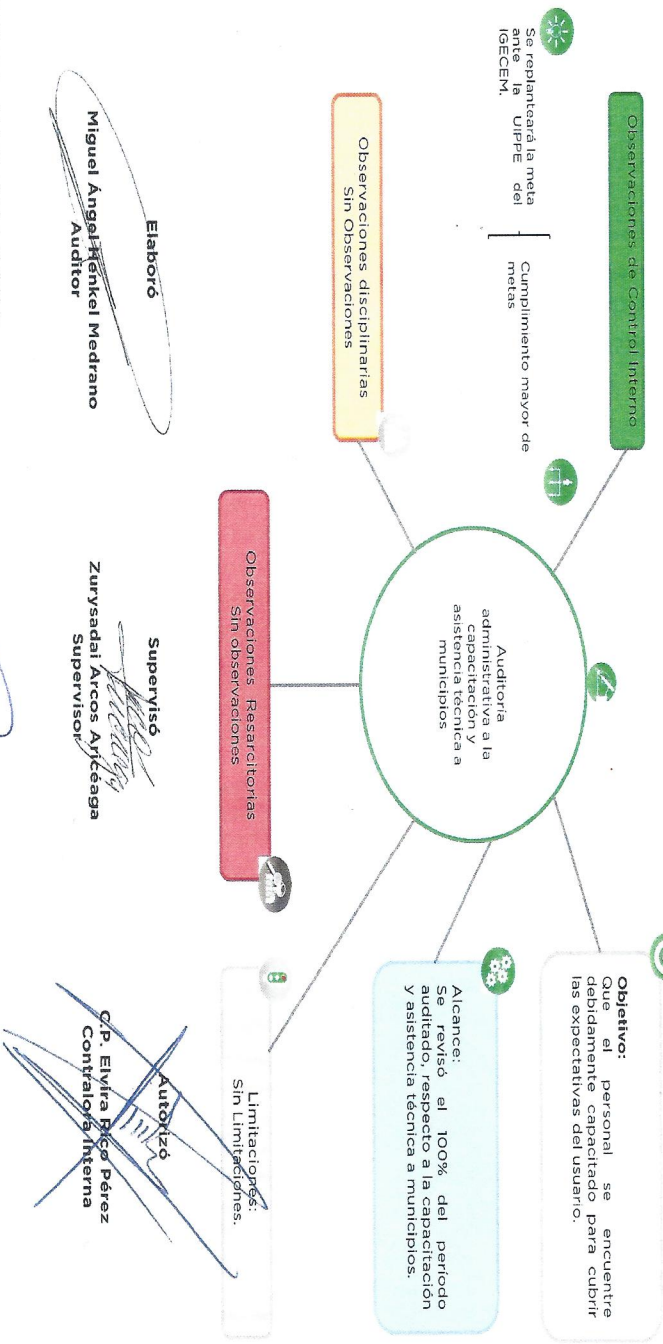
Observaciones de Control Interno

Se replanteará la meta ante la UIPPE del IGECEM.

Cumplimiento mayor de metas

Observaciones disciplinarias
Sin Observaciones

Auditoria administrativa a la capacitación y asistencia técnica a municipios

Observaciones Resarcitorias
Sin observaciones

Objetivo:
Que el personal se encuentre debidamente capacitado para cubrir las expectativas del usuario.

Alcance:
Se revisó el 100% del periodo auditado, respecto a la capacitación y asistencia técnica a municipios.

Limitaciones:
Sin Limitaciones.

Elaboró
Miguel Ángel Henkel Medrano
Auditor

Supervisó
Zurysadai Arcos Arcéaga
Supervisor

Autorizó
C.P. Elvira Rico Pérez
Contralora Interna